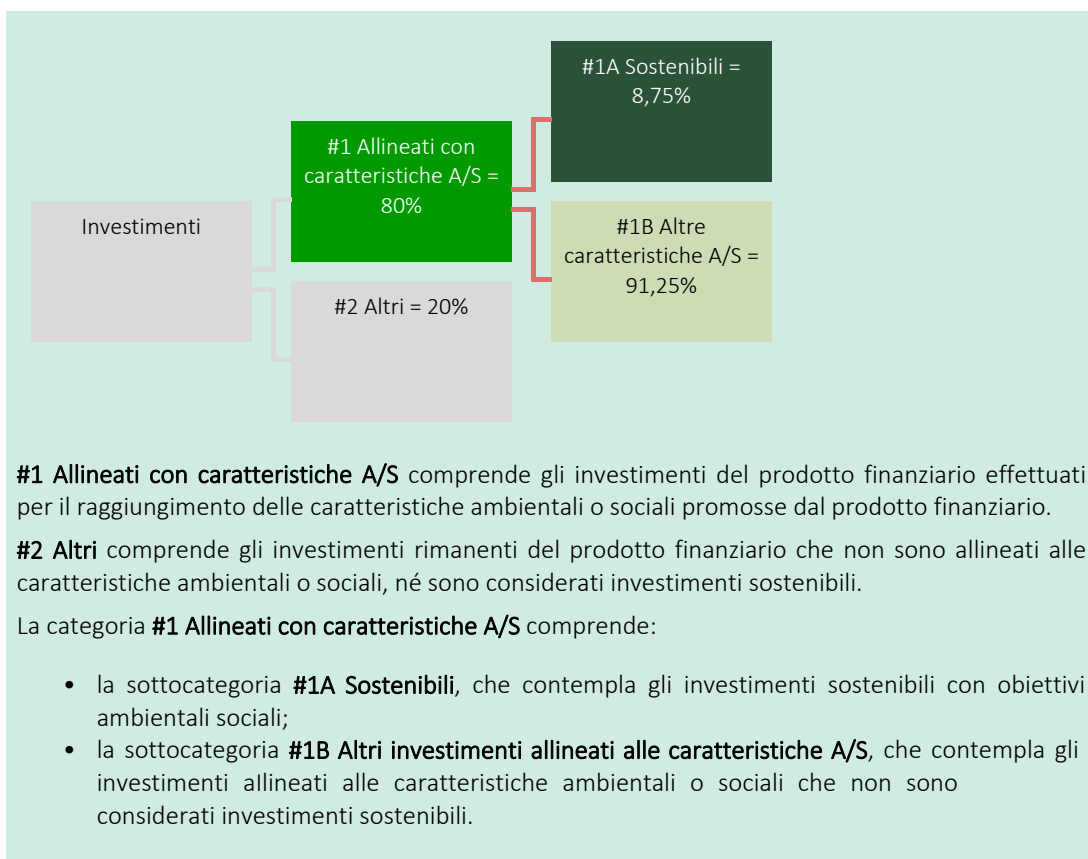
#1A Sostenibili = 8,75%

#1 Allineati con caratteristiche A/S = 80%

Investimenti

#1B Altre caratteristiche A/S = 91,25%

#2 Altri = 20%

#1 Allineati con caratteristiche A/S comprende gli investimenti del prodotto finanziario effettuati per il raggiungimento delle caratteristiche ambientali o sociali promosse dal prodotto finanziario.

#2 Altri comprende gli investimenti rimanenti del prodotto finanziario che non sono allineati alle caratteristiche ambientali o sociali, né sono considerati investimenti sostenibili.

La categoria #1 Allineati con caratteristiche A/S comprende:

- la sottocategoria #1A Sostenibili, che contempla gli investimenti sostenibili con obiettivi ambientali sociali;
- la sottocategoria #1B Altri investimenti allineati alle caratteristiche A/S, che contempla gli investimenti allineati alle caratteristiche ambientali o sociali che non sono considerati investimenti sostenibili.